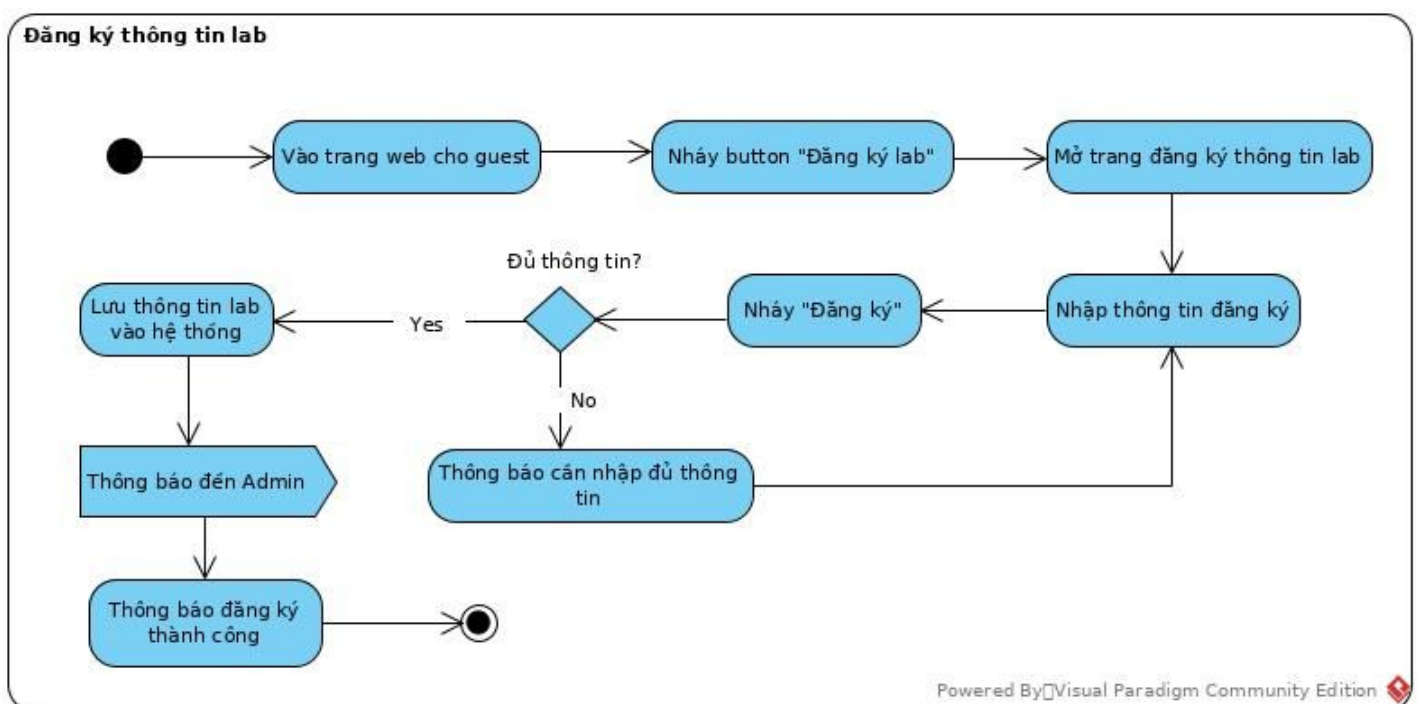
Đăng ký thông tin lab

Vào trang web cho guest

Nháy button "Đăng ký lab"

Mở trang đăng ký thông tin lab

Đủ thông tin?

Lưu thông tin lab vào hệ thống

Yes

Nháy "Đăng ký"

Nhập thông tin đăng ký

No

Thông báo đến Admin

Thông báo cần nhập đủ thông tin

Thông báo đăng ký thành công

Powered By Visual Paradigm Community Edition